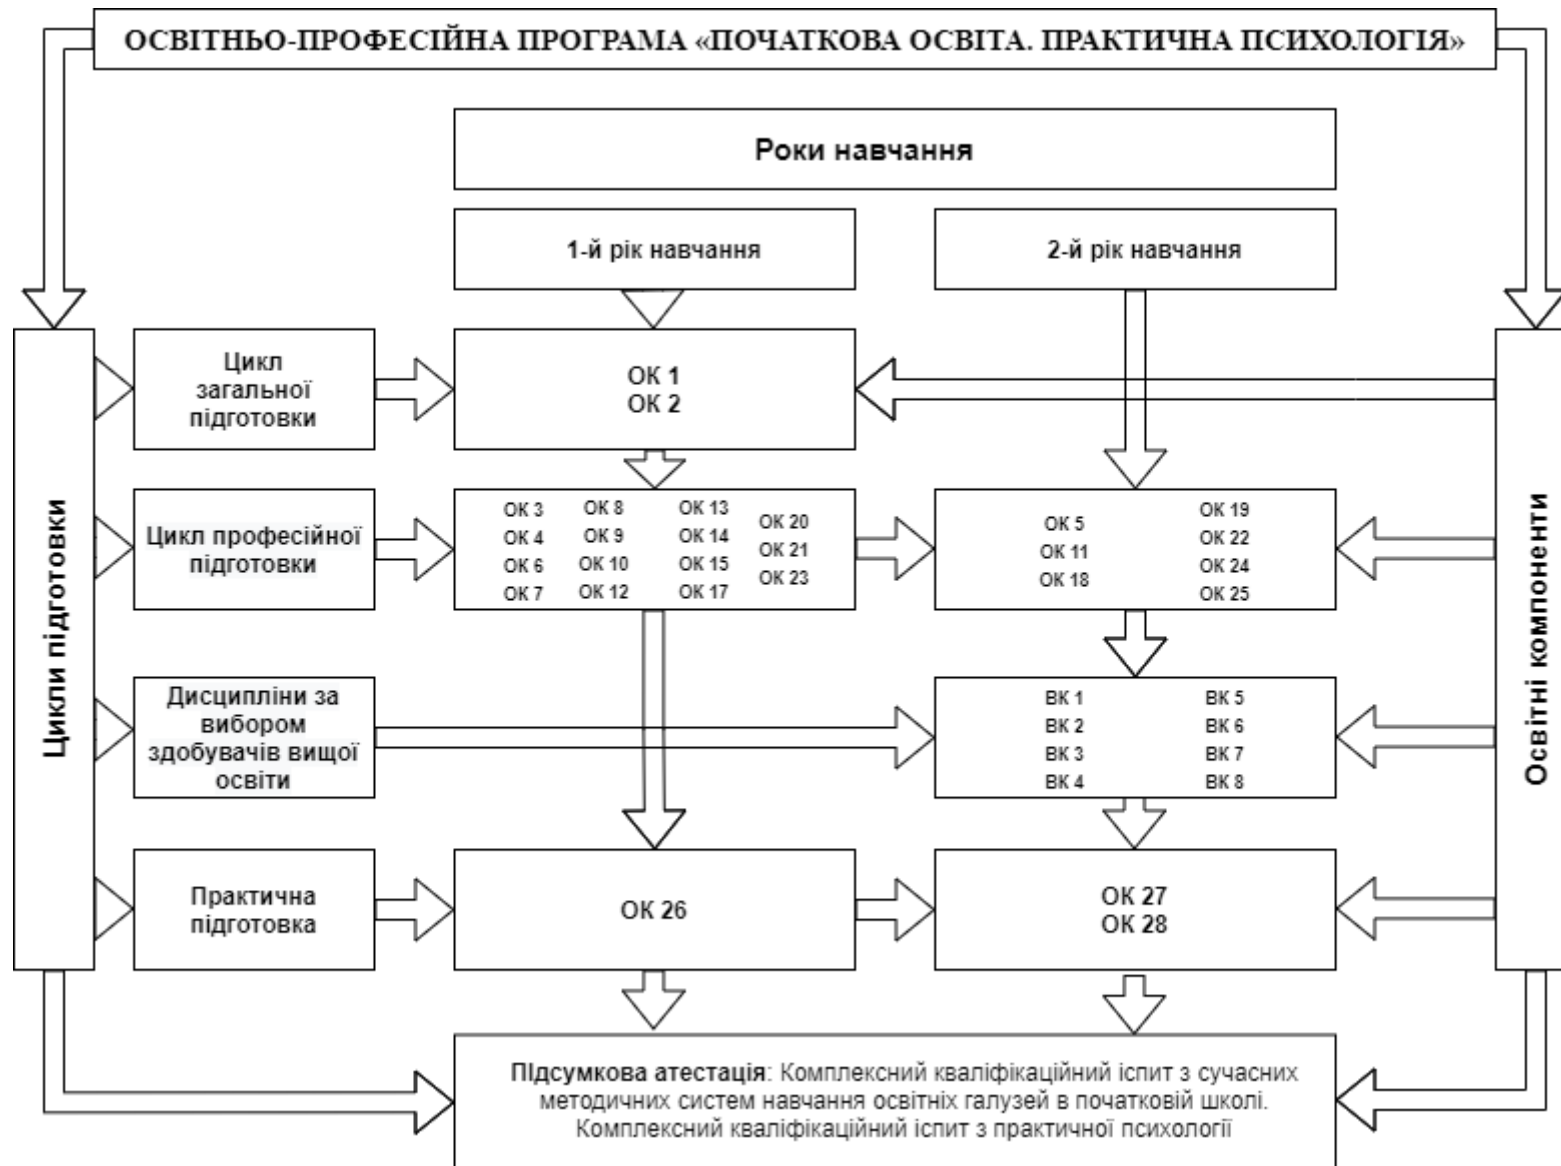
ОСВІТНЬО-ПРОФЕСІЙНА ПРОГРАМА «ПОЧАТКОВА ОСВІТА. ПРАКТИЧНА ПСИХОЛОГІЯ»

Роки навчання

1-й рік навчання

2-й рік навчання

Цикли підготовки

Освітні компоненти

Цикл загальної підготовки

ОК 1
ОК 2

Цикл професійної підготовки

ОК 3 ОК 4 ОК 6 ОК 7 ОК 8 ОК 9 ОК 10 ОК 12 ОК 13 ОК 14 ОК 15 ОК 17 ОК 20 ОК 21 ОК 23

ОК 5 ОК 11 ОК 18 ОК 19 ОК 22 ОК 24 ОК 25

Дисципліни за вибором здобувачів вищої освіти

ВК 1 ВК 2 ВК 3 ВК 4 ВК 5 ВК 6 ВК 7 ВК 8

Практична підготовка

ОК 26

ОК 27
ОК 28

Підсумкова атестація: Комплексний кваліфікаційний іспит з сучасних методичних систем навчання освітніх галузей в початковій школі. Комплексний кваліфікаційний іспит з практичної психології